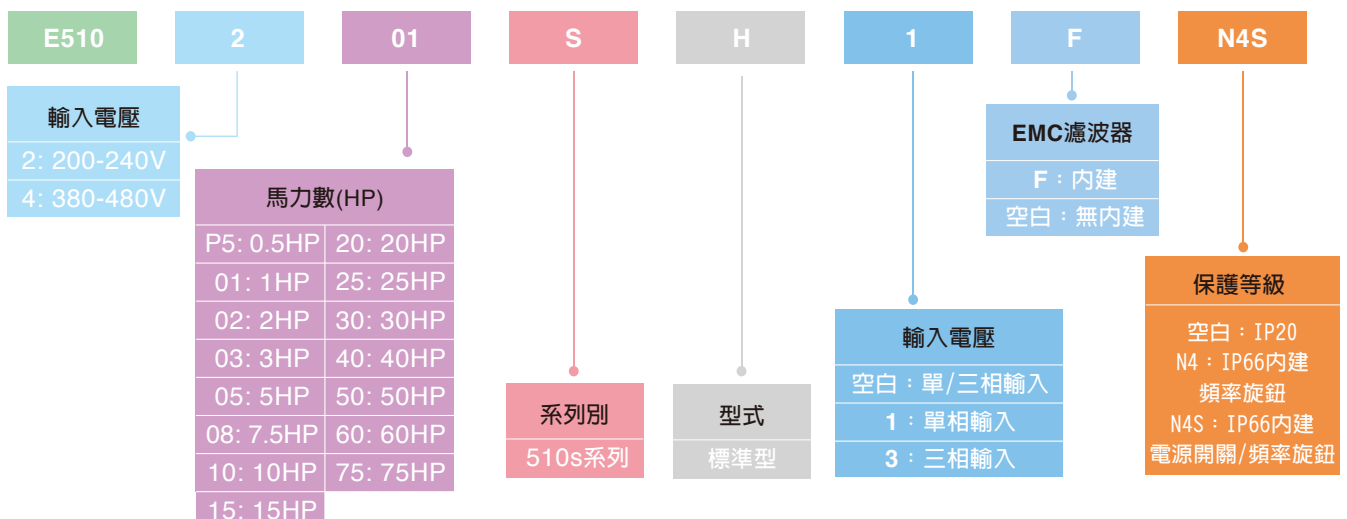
E510 2 01 S H 1 F N4S

輸入電壓
2: 200-240V
4: 380-480V

馬力數(HP)

| P5: 0.5HP | 20: 20HP |
|---|---|
| 01: 1HP | 25: 25HP |
| 02: 2HP | 30: 30HP |
| 03: 3HP | 40: 40HP |
| 05: 5HP | 50: 50HP |
| 08: 7.5HP | 60: 60HP |
| 10: 10HP | 75: 75HP |
| 15: 15HP | |

系列別
510s系列

型式
標準型

輸入電壓
空白：單/三相輸入
1：單相輸入
3：三相輸入

EMC濾波器
F：內建
空白：無內建

保護等級
空白：IP20
N4：IP66內建
頻率旋鈕
N4S：IP66內建
電源開關/頻率旋鈕